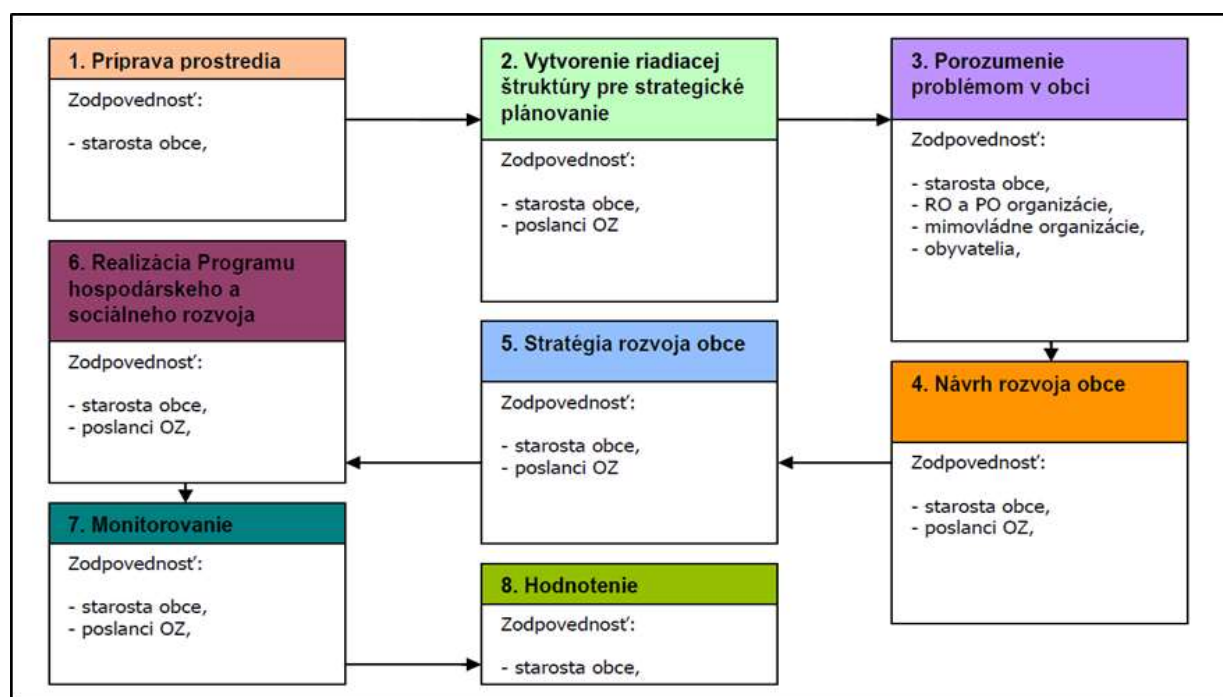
1. Príprava prostredia

Zodpovednosť:

- starosta obce,

2. Vytvorenie riadiacej štruktúry pre strategické plánovanie

Zodpovednosť:

- starosta obce,
- poslanci OZ

3. Porozumenie problémom v obci

Zodpovednosť:

- starosta obce,
- RO a PO organizácie,
- mimovládne organizácie,
- obyvatelia,

6. Realizácia Programu hospodárskeho a sociálneho rozvoja

Zodpovednosť:

- starosta obce,
- poslanci OZ,

5. Stratégia rozvoja obce

Zodpovednosť:

- starosta obce,
- poslanci OZ

4. Návrh rozvoja obce

Zodpovednosť:

- starosta obce,
- poslanci OZ,

7. Monitorovanie

Zodpovednosť:

- starosta obce,
- poslanci OZ,

8. Hodnotenie

Zodpovednosť:

- starosta obce,